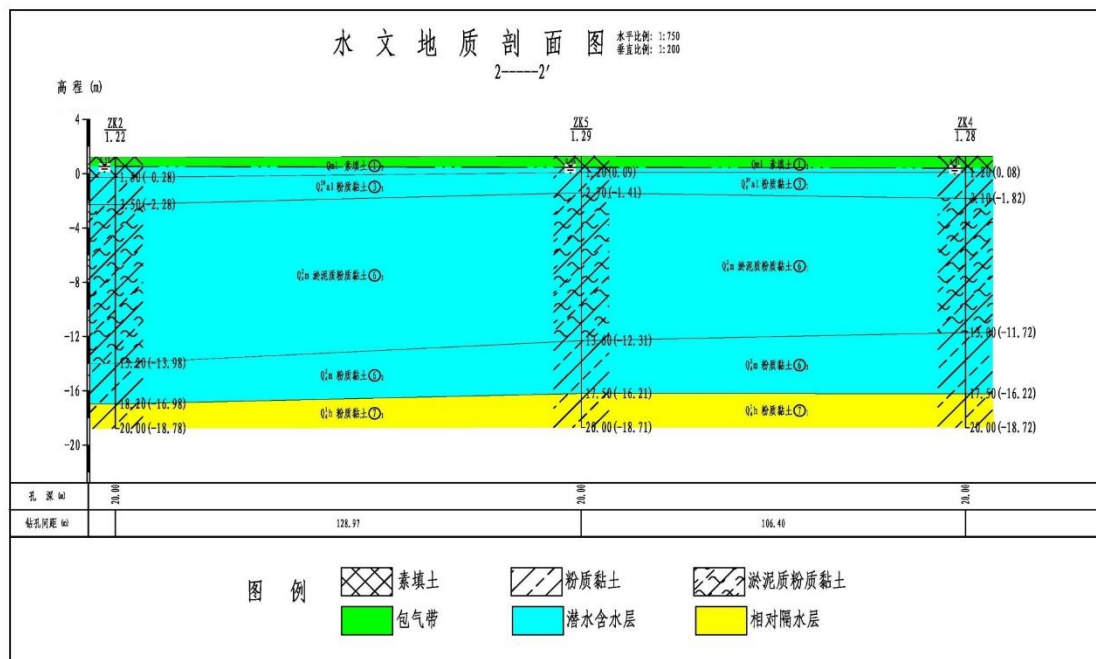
水 文 地 质 剖 面 图 水平比例: 1:750 垂直比例: 1:200

2——2′

高程 (m)

4
0
-4
-8
-12
-16
-20

$\frac{ZK2}{1.22}$

$\frac{ZK5}{1.29}$

$\frac{ZK4}{1.28}$

Qml 素填土①

Qml 素填土①

$Q_4^{al}$ 粉质黏土③

$Q_4^{al}$ 粉质黏土③

$Q_4^{m}$ 淤泥质粉质黏土⑥

$Q_4^{m}$ 淤泥质粉质黏土⑥

$Q_4^{m}$ 粉质黏土⑥

$Q_4^{m}$ 粉质黏土⑥

$Q_4^{h}$ 粉质黏土⑦

$Q_4^{h}$ 粉质黏土⑦

1.50(-0.28)
3.50(-2.28)
15.20(-13.98)
18.20(-16.98)
20.00(-18.78)

1.20(0.09)
2.70(-1.41)
13.60(-12.31)
17.50(-16.21)
20.00(-18.71)

1.20(0.08)
3.10(-1.82)
13.00(-11.72)
17.50(-16.22)
20.00(-18.72)

| 孔 深 (m) | 20.00 | 20.00 | 20.00 |
|---|---|---|---|
| 钻孔间距 (m) | 128.97 | 106.40 | |

图 例 素填土 粉质黏土 淤泥质粉质黏土 包气带 潜水含水层 相对隔水层